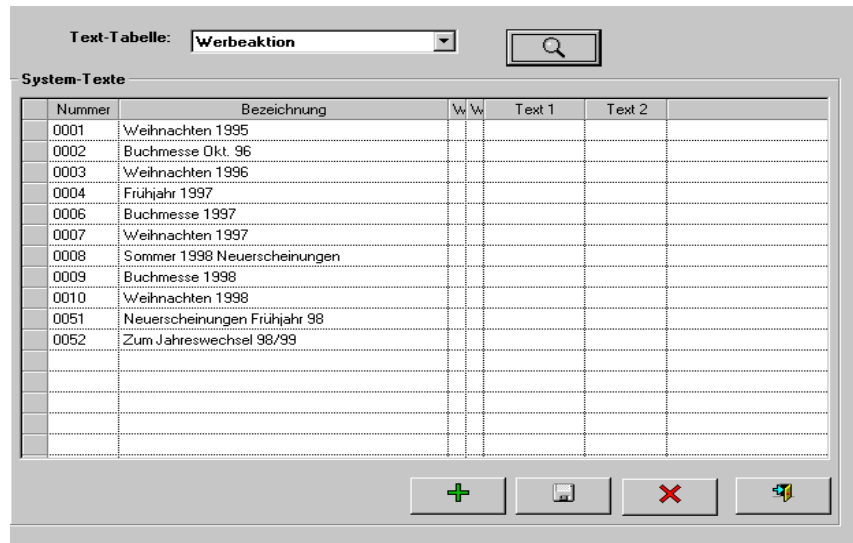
Text-Tabelle: Werbeaktion

System-Texte

| Nummer | Bezeichnung | W | W | Text 1 | Text 2 |
|---|---|---|---|---|---|
| 0001 | Weihnachten 1995 | | | | |
| 0002 | Buchmesse Okt. 96 | | | | |
| 0003 | Weihnachten 1996 | | | | |
| 0004 | Frühjahr 1997 | | | | |
| 0006 | Buchmesse 1997 | | | | |
| 0007 | Weihnachten 1997 | | | | |
| 0008 | Sommer 1998 Neuerscheinungen | | | | |
| 0009 | Buchmesse 1998 | | | | |
| 0010 | Weihnachten 1998 | | | | |
| 0051 | Neuerscheinungen Frühjahr 98 | | | | |
| 0052 | Zum Jahreswechsel 98/99 | | | | |